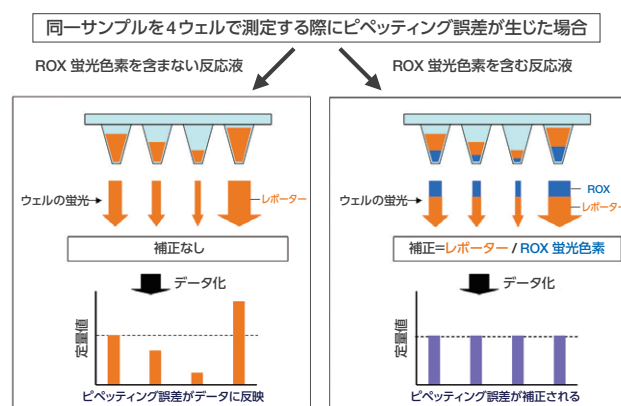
同一サンプルを４ウェルで測定する際にピペッティング誤差が生じた場合

ROX 蛍光色素を含まない反応液

ウェルの蛍光

レポーター

補正なし

データ化

定量値

ピペッティング誤差がデータに反映

ROX 蛍光色素を含む反応液

ウェルの蛍光

ROX

レポーター

補正=レポーター / ROX 蛍光色素

データ化

定量値

ピペッティング誤差が補正される